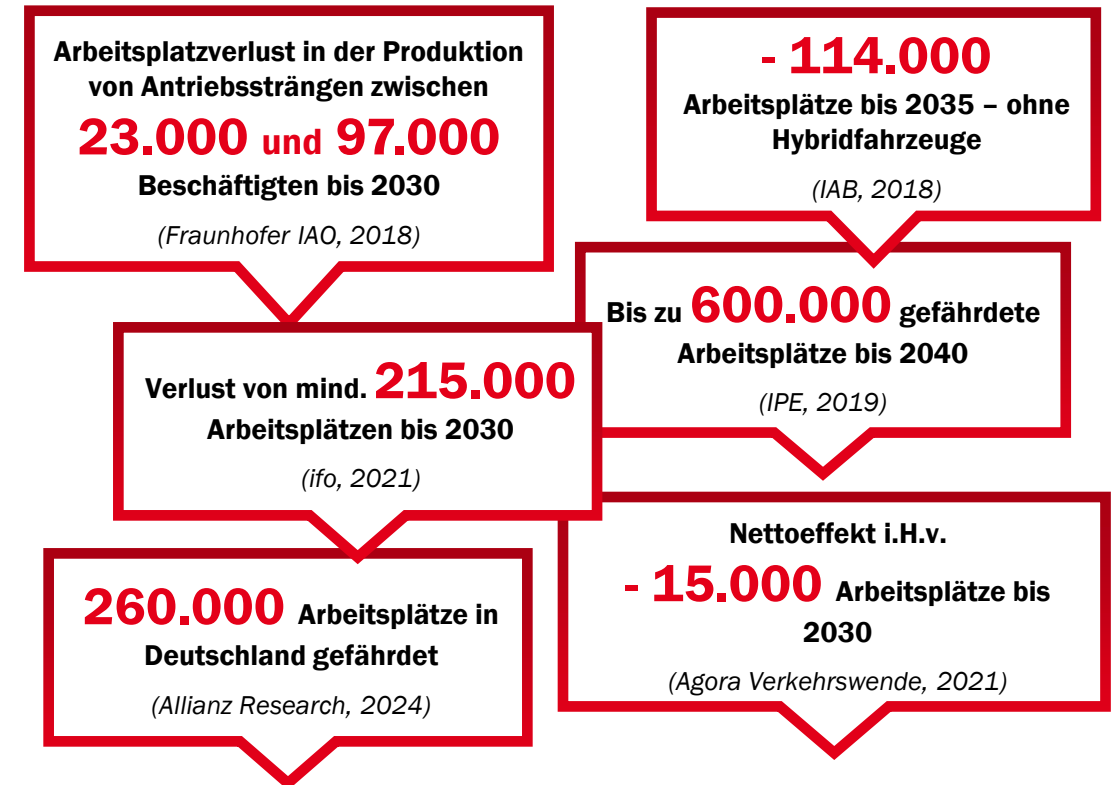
Arbeitsplatzverlust in der Produktion von Antriebssträngen zwischen 23.000 und 97.000 Beschäftigten bis 2030

(Fraunhofer IAO, 2018)

- 114.000 Arbeitsplätze bis 2035 – ohne Hybridfahrzeuge

(IAB, 2018)

Bis zu 600.000 gefährdete Arbeitsplätze bis 2040

(IPE, 2019)

Verlust von mind. 215.000 Arbeitsplätzen bis 2030

(ifo, 2021)

260.000 Arbeitsplätze in Deutschland gefährdet

(Allianz Research, 2024)

Nettoeffekt i.H.v. - 15.000 Arbeitsplätze bis 2030

(Agora Verkehrswende, 2021)